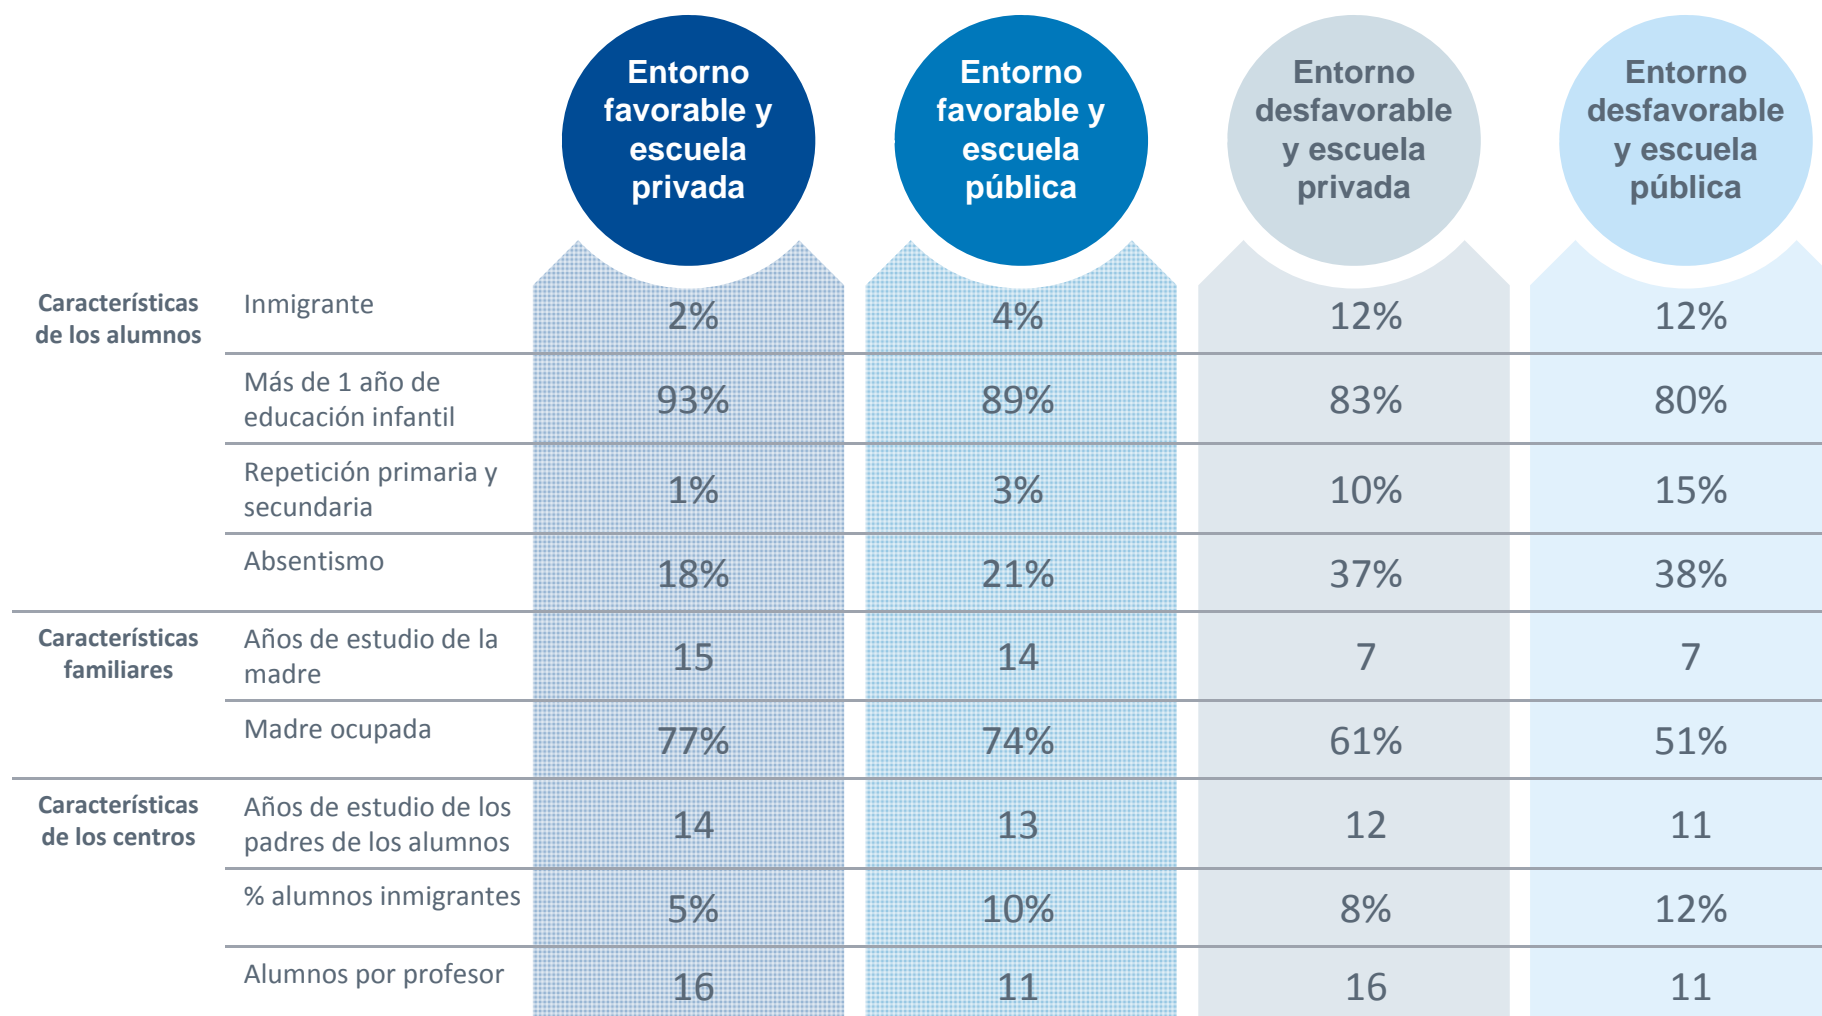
|  |  | Entorno favorable y escuela privada | Entorno favorable y escuela pública | Entorno desfavorable y escuela privada | Entorno desfavorable y escuela pública |
|---|---|---|---|---|---|
| Características de los alumnos | Inmigrante | 2% | 4% | 12% | 12% |
|  | Más de 1 año de educación infantil | 93% | 89% | 83% | 80% |
|  | Repetición primaria y secundaria | 1% | 3% | 10% | 15% |
|  | Absentismo | 18% | 21% | 37% | 38% |
| Características familiares | Años de estudio de la madre | 15 | 14 | 7 | 7 |
|  | Madre ocupada | 77% | 74% | 61% | 51% |
| Características de los centros | Años de estudio de los padres de los alumnos | 14 | 13 | 12 | 11 |
|  | % alumnos inmigrantes | 5% | 10% | 8% | 12% |
|  | Alumnos por profesor | 16 | 11 | 16 | 11 |